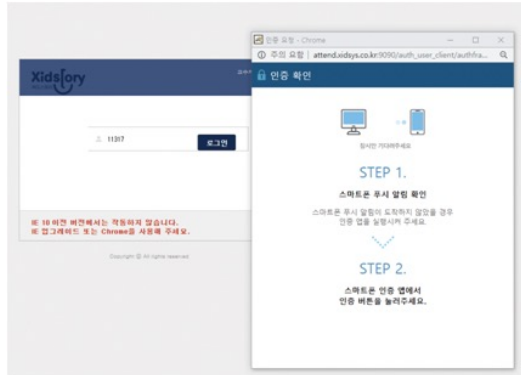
Xidstory

11317

로그인

IE 10 이전 버전에서는 작동하지 않습니다.
IE 업그레이드 또는 Chrome을 사용해 주세요.

Copyright © All rights reserved

인증 요청 - Chrome

주의 요함 | attend.xidsys.co.kr:9090/auth_user_client/authfra

인증 확인

잠시만 기다려주세요

STEP 1.

스마트폰 푸시 알림 확인

스마트폰 푸시 알림이 도착하지 않을 경우 인증 앱을 실행시켜 주세요.

STEP 2.

스마트폰 인증 앱에서 인증 버튼을 눌러주세요.